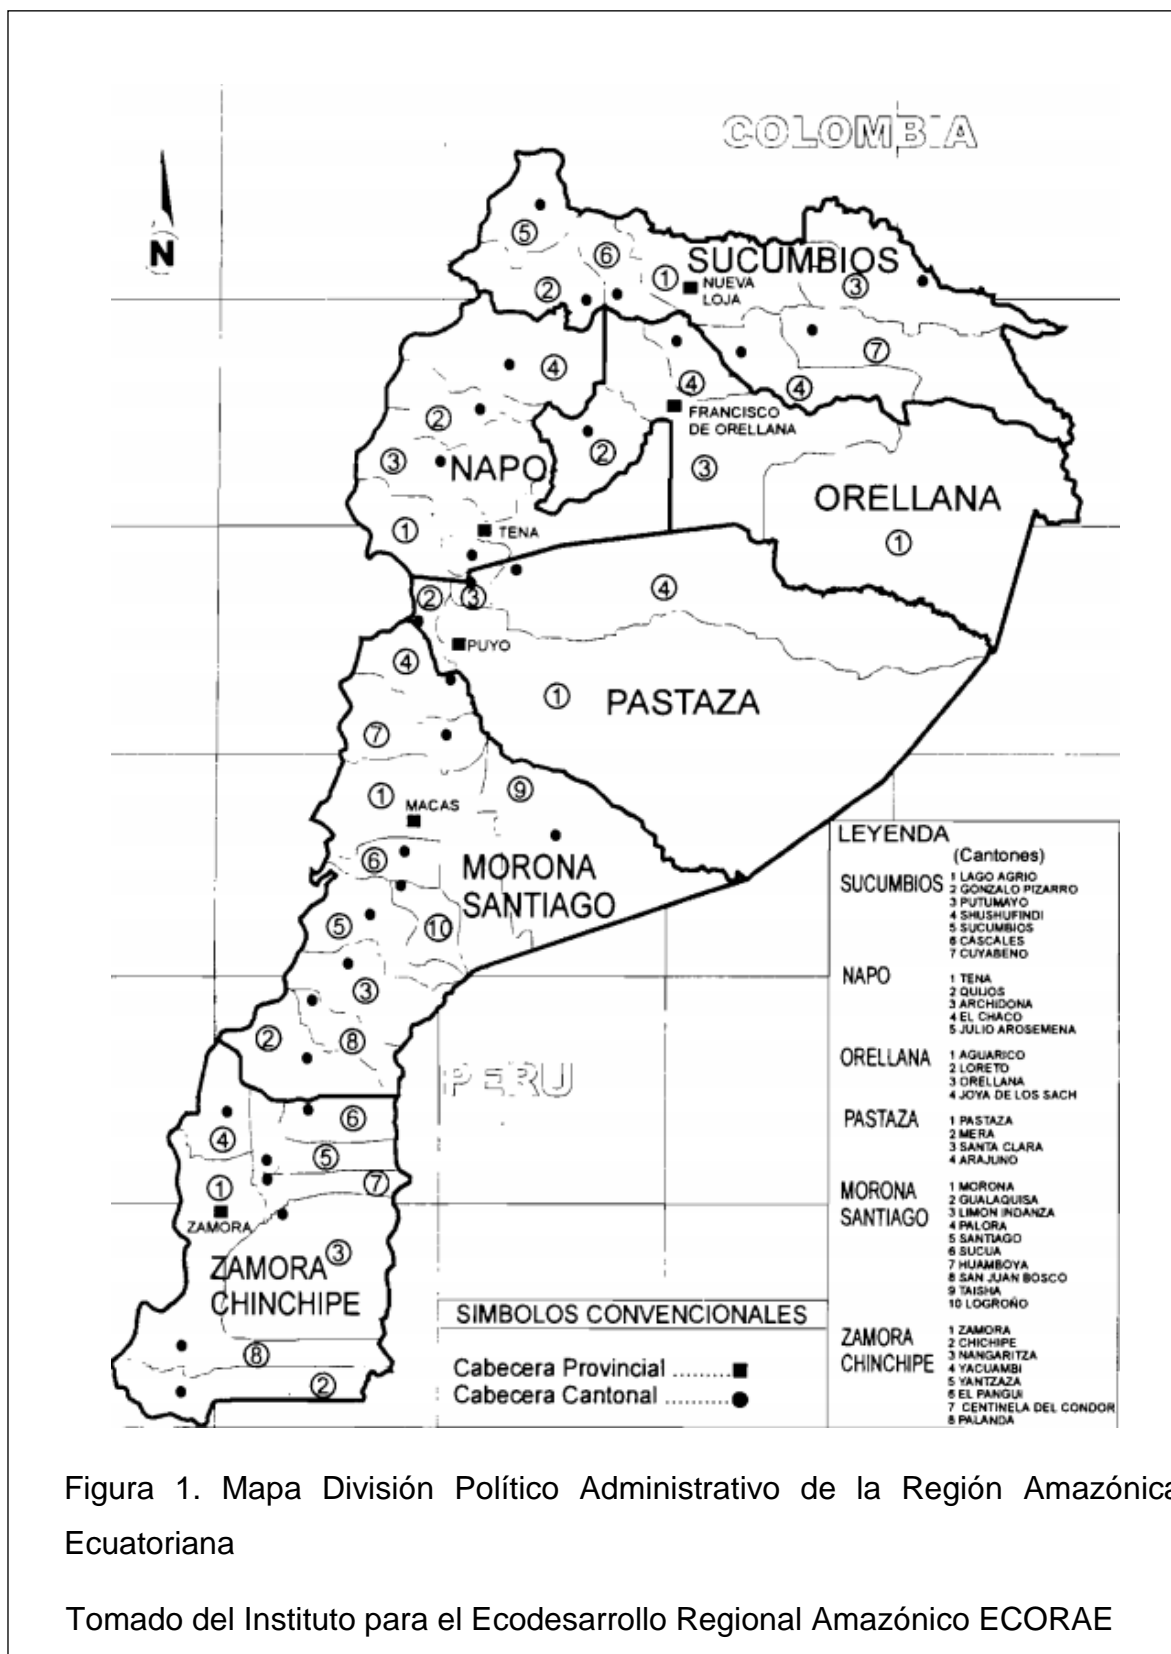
COLOMBIA

N

⑤ ⑥ ① SUCUMBIOS ③
② NUEVA LOJA
④ ⑦
④ ④
② FRANCISCO DE ORELLANA
③ NAPO ② ③
ORELLANA
① TENA ①
② ③ ④
PUYO
④
① PASTAZA
⑦
① ⑨
MACAS
⑥ MORONA SANTIAGO
⑤ ⑩
③
② ⑧
PERU
④ ⑥
⑤
① ⑦
ZAMORA
ZAMORA CHINCHIPE ③
⑧
②

SIMBOLOS CONVENCIONALES
Cabecera Provincial .........■
Cabecera Cantonal ..........●

LEYENDA
(Cantones)
SUCUMBIOS 1 LAGO AGRIO 2 GONZALO PIZARRO 3 PUTUMAYO 4 SHUSHUFINDI 5 SUCUMBIOS 6 CASCALES 7 CUYABENO
NAPO 1 TENA 2 QUIJOS 3 ARCHIDONA 4 EL CHACO 5 JULIO AROSEMENA
ORELLANA 1 AGUARICO 2 LORETO 3 ORELLANA 4 JOYA DE LOS SACH
PASTAZA 1 PASTAZA 2 MERA 3 SANTA CLARA 4 ARAJUNO
MORONA SANTIAGO 1 MORONA 2 GUALAQUISA 3 LIMON INDANZA 4 PALORA 5 SANTIAGO 6 SUCUA 7 HUAMBOYA 8 SAN JUAN BOSCO 9 TAISHA 10 LOGROÑO
ZAMORA CHINCHIPE 1 ZAMORA 2 CHICHIPE 3 NANGARITZA 4 YACUAMBI 5 YANTZAZA 6 EL PANGUI 7 CENTINELA DEL CONDOR 8 PALANDA

Figura 1. Mapa División Político Administrativo de la Región Amazónica Ecuatoriana

Tomado del Instituto para el Ecodesarrollo Regional Amazónico ECORAE